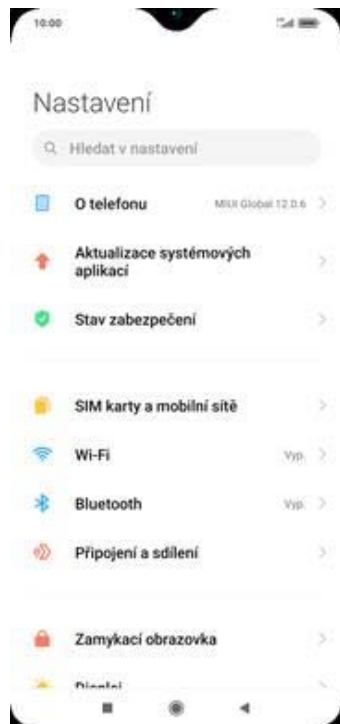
10:00

Nastavení

Hledat v nastavení

O telefonu MIUI Global 12.0.6

Aktualizace systémových aplikací

Stav zabezpečení

SIM karty a mobilní sítě

Wi-Fi Vyp.

Bluetooth Vyp.

Připojení a sdílení

Zamykací obrazovka

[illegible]